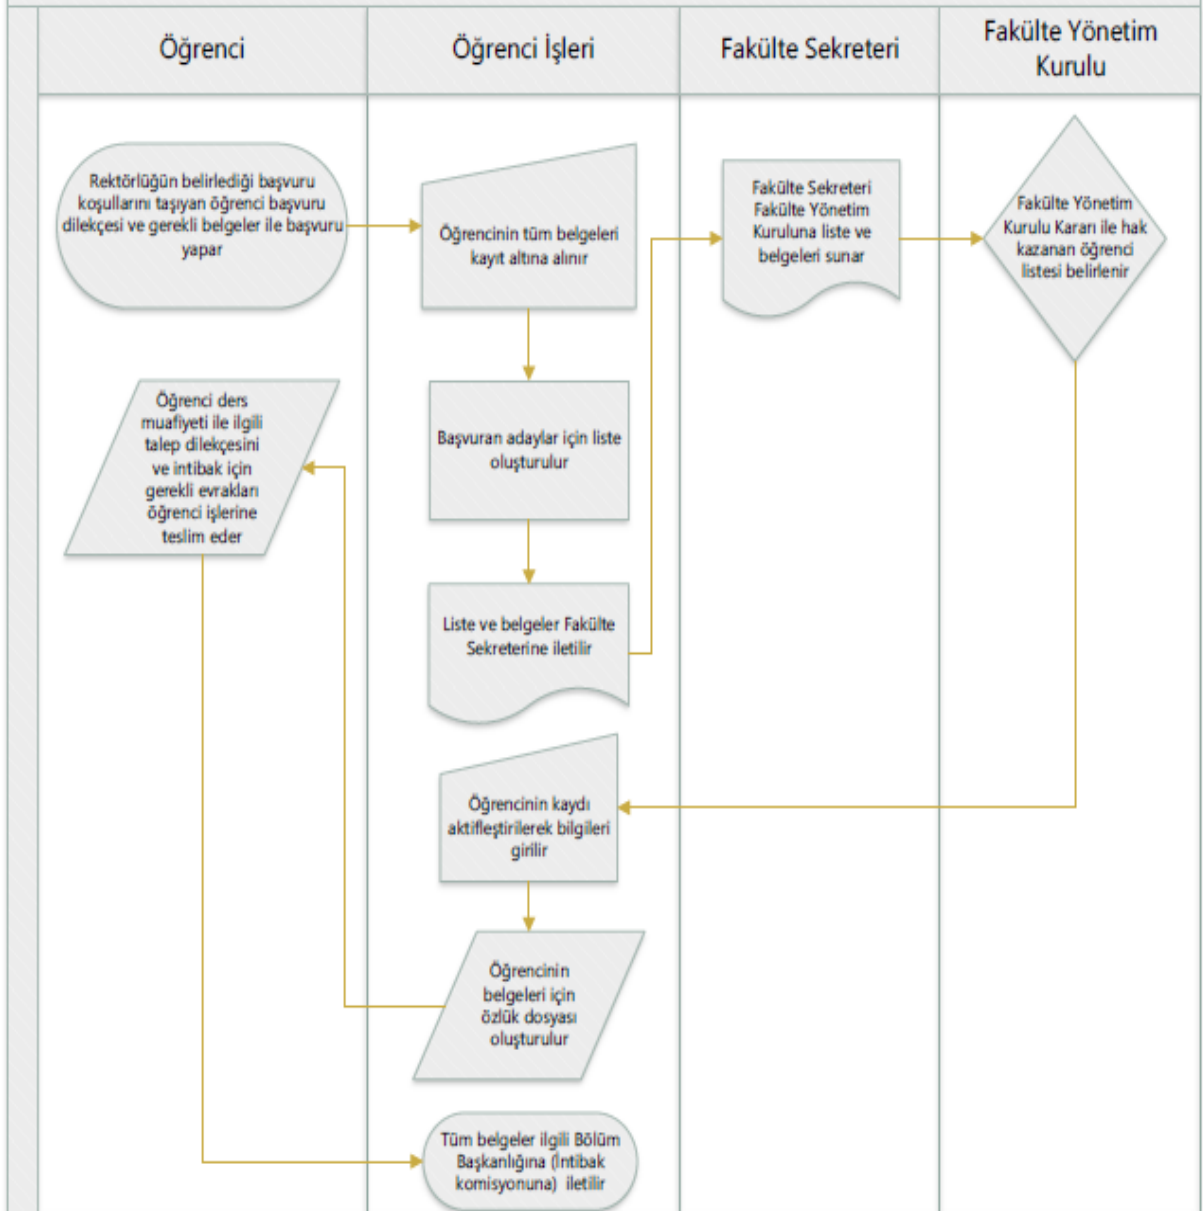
| Öğrenci | Öğrenci İşleri | Fakülte Sekreteri | Fakülte Yönetim Kurulu |
|---|---|---|---|

Rektörlüğün belirlediği başvuru koşullarını taşıyan öğrenci başvuru dilekçesi ve gerekli belgeler ile başvuru yapar

Öğrencinin tüm belgeleri kayıt altına alınır

Fakülte Sekreteri Fakülte Yönetim Kuruluna liste ve belgeleri sunar

Fakülte Yönetim Kurulu Kararı ile hak kazanan öğrenci listesi belirlenir

Başvuran adaylar için liste oluşturulur

Öğrenci ders muafiyeti ile ilgili talep dilekçesini ve intibak için gerekli evrakları öğrenci işlerine teslim eder

Liste ve belgeler Fakülte Sekreterine iletilir

Öğrencinin kaydı aktifleştirilerek bilgileri girilir

Öğrencinin belgeleri için özlük dosyası oluşturulur

Tüm belgeler ilgili Bölüm Başkanlığına (İntibak komisyonuna) iletilir